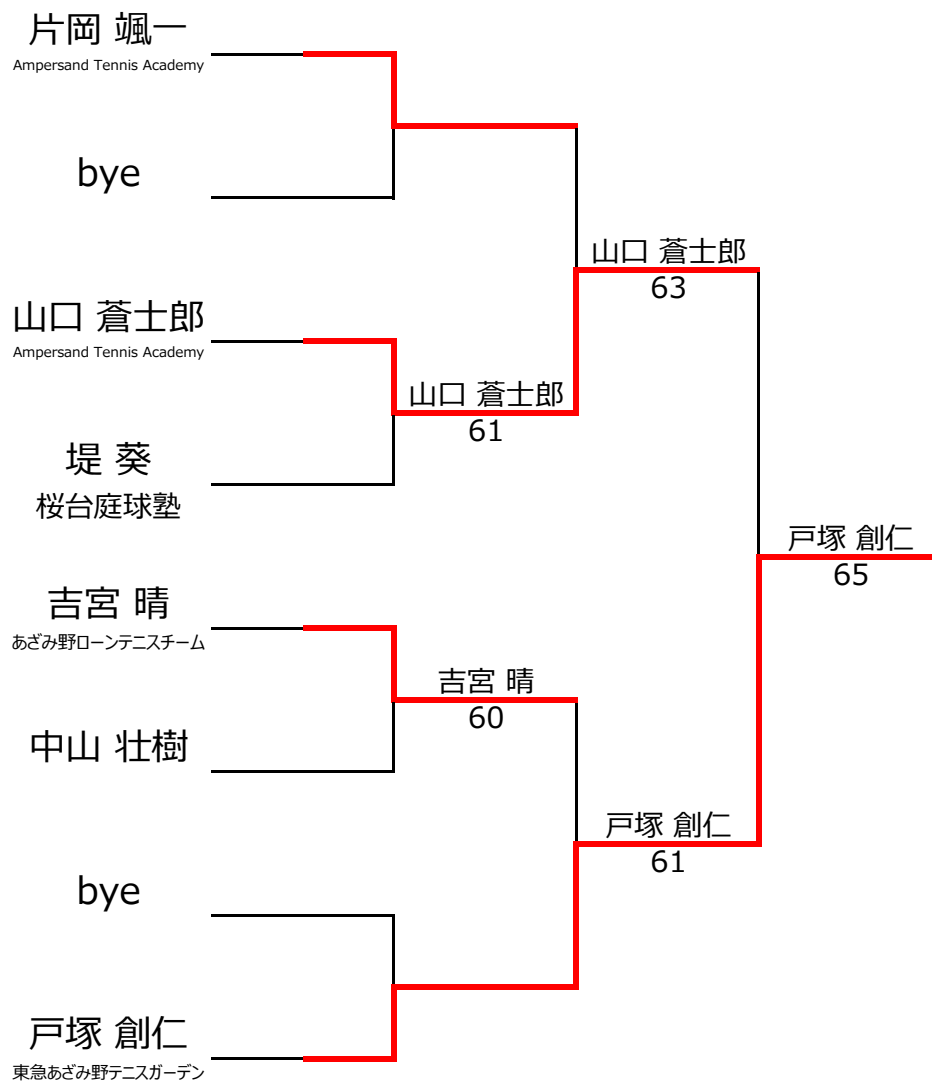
片岡 颯一
Ampersand Tennis Academy

bye

山口 蒼士郎
Ampersand Tennis Academy

堤 葵
桜台庭球塾

吉宮 晴
あざみ野ローンテニスチーム

中山 壮樹

bye

戸塚 創仁
東急あざみ野テニスガーデン

山口 蒼士郎
61

吉宮 晴
60

山口 蒼士郎
63

戸塚 創仁
61

戸塚 創仁
65